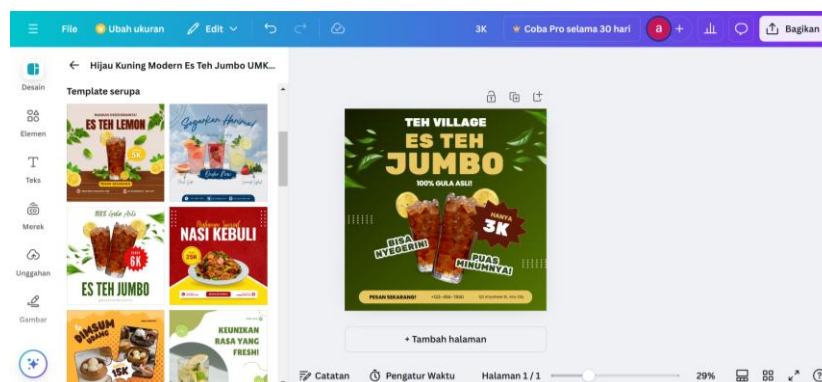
File Ubah ukuran Edit 3K Coba Pro selama 30 hari a + Bagikan

Desain
Elemen
Teks
Merek
Unggahan
Gambar

Hijau Kuning Modern Es Teh Jumbo UMK...

Template serupa

ES TEH LEMON
5K

Segarkan Harimu!

ES TEH JUMBO
6K

NASI KEBULI
25K

DIMSUM
15K

KEUNIKAN RASA YANG FRESH!

TEH VILLAGE
ES TEH JUMBO
100% GULA ASLI!
HANYA 3K
BISA NYEGERIN!
PUAS MINUMNYA!
PESAN SEKARANG! +123-456-7890 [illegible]

+ Tambah halaman

Catatan Pengatur Waktu Halaman 1 / 1 29%